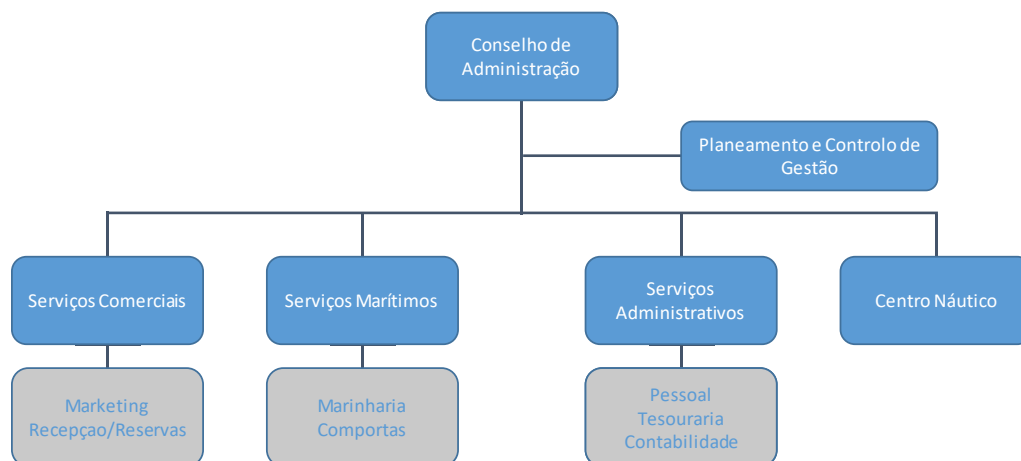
Conselho de Administração

Planeamento e Controlo de Gestão

Serviços Comerciais

Serviços Marítimos

Serviços Administrativos

Centro Náutico

Marketing
Recepçao/Reservas

Marinharia
Comportas

Pessoal
Tesouraria
Contabilidade